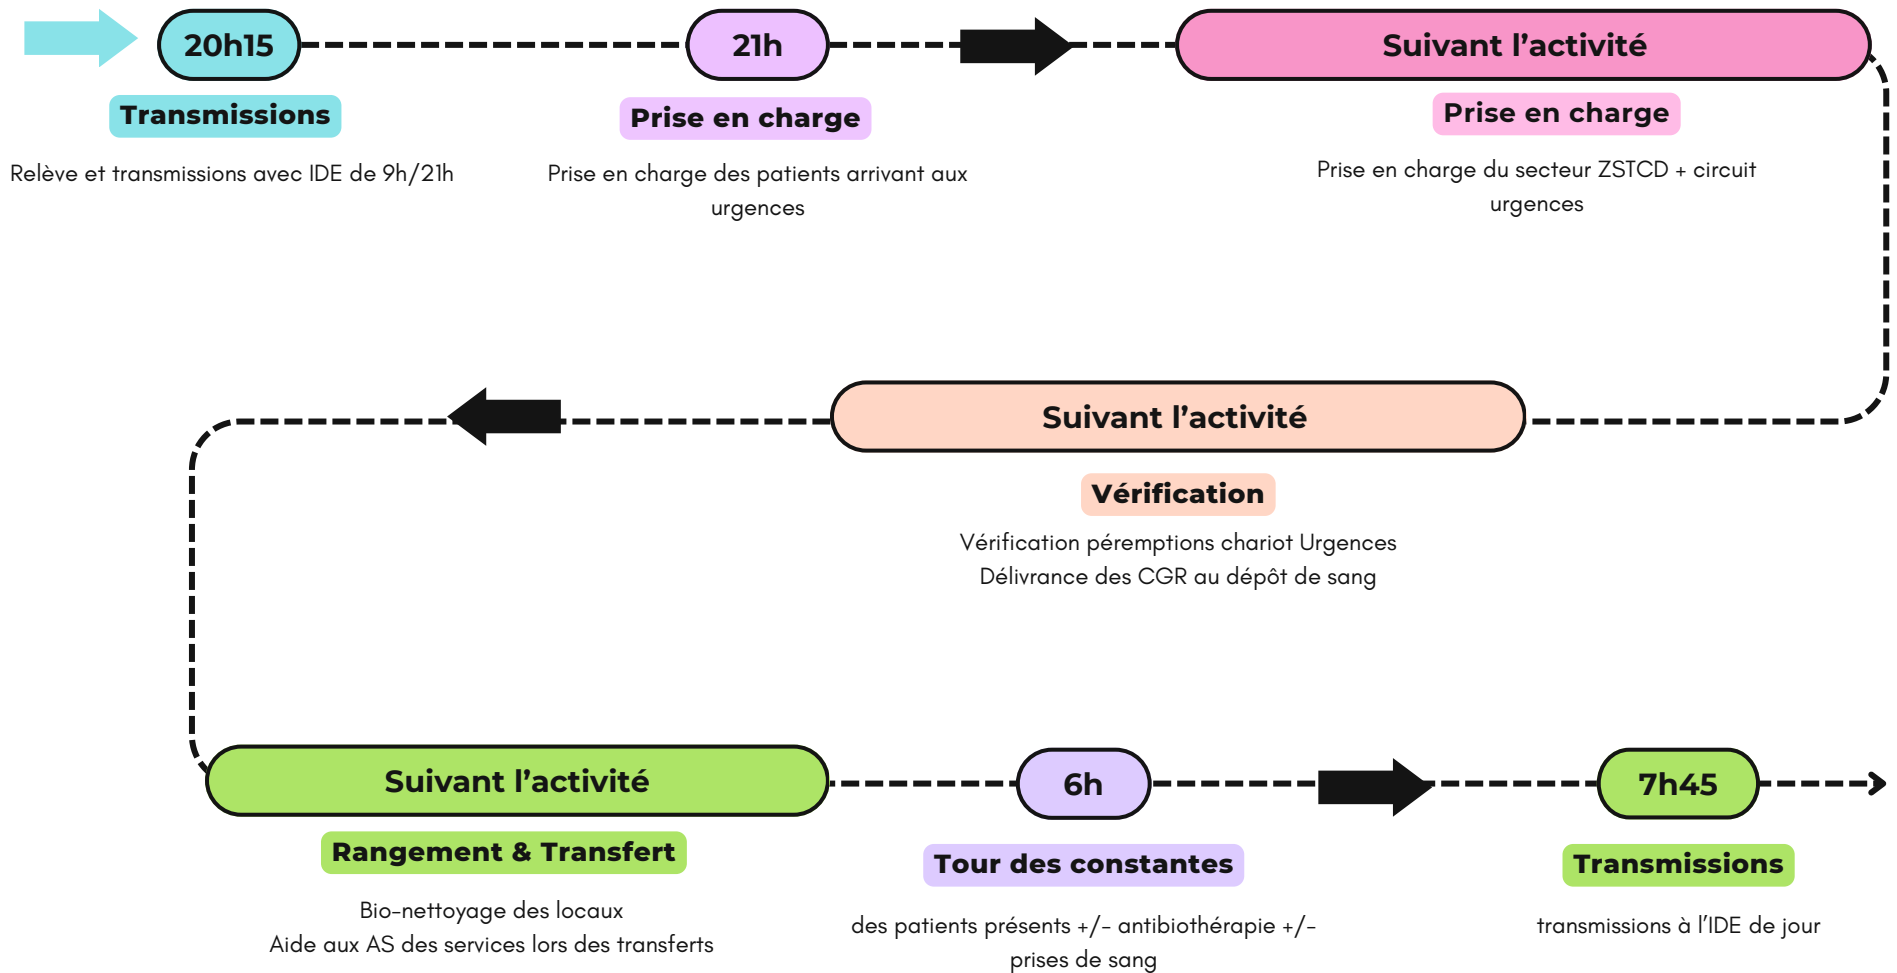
20h15

Transmissions

Relève et transmissions avec IDE de 9h/21h

21h

Prise en charge

Prise en charge des patients arrivant aux urgences

Suivant l'activité

Prise en charge

Prise en charge du secteur ZSTCD + circuit urgences

Suivant l'activité

Vérification

Vérification péremptions chariot Urgences
Délivrance des CGR au dépôt de sang

Suivant l'activité

Rangement & Transfert

Bio-nettoyage des locaux
Aide aux AS des services lors des transferts

6h

Tour des constantes

des patients présents +/- antibiothérapie +/- prises de sang

7h45

Transmissions

transmissions à l'IDE de jour